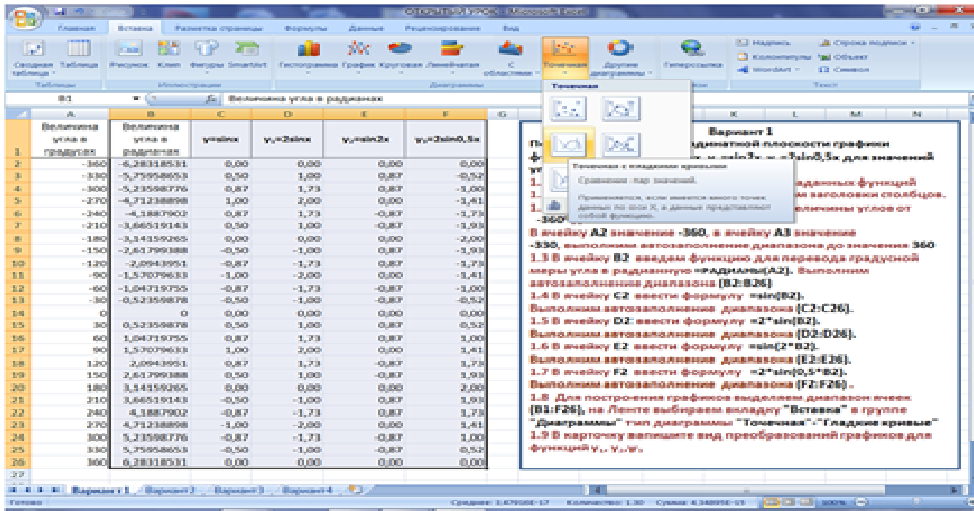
Главная Вставка Разметка страницы Формулы Данные Рецензирование Вид

Сводная таблица Таблица Рисунок Клип Фигуры SmartArt Гистограмма График Круговая Линейчатая С областями Точечная Другие диаграммы Гиперссылка Надпись Колонтитулы WordArt Строка подписи Объект Символ

Таблицы Иллюстрации Диаграммы Текст

B1 $f_x$ Величина угла в радианах

Точечная

Точечная с гладкими кривыми

Сравнение пар значений.

Применяется, если имеется много точек данных на оси X, а данные представляют собой функцию.

| | A | B | C | D | E | F |
|---|---|---|---|---|---|---|
| 1 | Величина угла в градусах | Величина угла в радианах | y=sinx | $y_1$=2sinx | $y_2$=sin2x | $y_3$=2sin0,5x |
| 2 | -360 | -6,28318531 | 0,00 | 0,00 | 0,00 | 0,00 |
| 3 | -330 | -5,75958653 | 0,50 | 1,00 | 0,87 | -0,52 |
| 4 | -300 | -5,23598776 | 0,87 | 1,73 | 0,87 | -1,00 |
| 5 | -270 | -4,71238898 | 1,00 | 2,00 | 0,00 | -1,41 |
| 6 | -240 | -4,18879020 | 0,87 | 1,73 | -0,87 | -1,73 |
| 7 | -210 | -3,66519143 | 0,50 | 1,00 | -0,87 | -1,93 |
| 8 | -180 | -3,14159265 | 0,00 | 0,00 | 0,00 | -2,00 |
| 9 | -150 | -2,61799388 | -0,50 | -1,00 | 0,87 | -1,93 |
| 10 | -120 | -2,0943951 | -0,87 | -1,73 | 0,87 | -1,73 |
| 11 | -90 | -1,57079633 | -1,00 | -2,00 | 0,00 | -1,41 |
| 12 | -60 | -1,04719755 | -0,87 | -1,73 | -0,87 | -1,00 |
| 13 | -30 | -0,52359878 | -0,50 | -1,00 | -0,87 | -0,52 |
| 14 | 0 | 0 | 0,00 | 0,00 | 0,00 | 0,00 |
| 15 | 30 | 0,52359878 | 0,50 | 1,00 | 0,87 | 0,52 |
| 16 | 60 | 1,04719755 | 0,87 | 1,73 | 0,87 | 1,00 |
| 17 | 90 | 1,57079633 | 1,00 | 2,00 | 0,00 | 1,41 |
| 18 | 120 | 2,0943951 | 0,87 | 1,73 | -0,87 | 1,73 |
| 19 | 150 | 2,61799388 | 0,50 | 1,00 | -0,87 | 1,93 |
| 20 | 180 | 3,14159265 | 0,00 | 0,00 | 0,00 | 2,00 |
| 21 | 210 | 3,66519143 | -0,50 | -1,00 | 0,87 | 1,93 |
| 22 | 240 | 4,18879020 | -0,87 | -1,73 | 0,87 | 1,73 |
| 23 | 270 | 4,71238898 | -1,00 | -2,00 | 0,00 | 1,41 |
| 24 | 300 | 5,23598776 | -0,87 | -1,73 | -0,87 | 1,00 |
| 25 | 330 | 5,75958653 | -0,50 | -1,00 | -0,87 | 0,52 |
| 26 | 360 | 6,28318531 | 0,00 | 0,00 | 0,00 | 0,00 |

Вариант 1

П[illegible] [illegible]ординатной плоскости графики ф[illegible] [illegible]sin3x и =2sin0,5x для значений у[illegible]

1.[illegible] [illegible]аданных функций

1.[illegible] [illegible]м заголовки столбцов.

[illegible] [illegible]личины углов от -360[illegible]

В ячейку A2 значение -360, в ячейку A3 значение -330, выполним автозаполнение диапазона до значения 360

1.3 В ячейку B2 введем функцию для перевода градусной меры угла в радианную =РАДИАНЫ(A2). Выполним автозаполнение диапазона (B2:B26)

1.4 В ячейку C2 ввести формулу =sin(B2). Выполним автозаполнение диапазона (C2:C26).

1.5 В ячейку D2 ввести формулу =2*sin(B2). Выполним автозаполнение диапазона (D2:D26).

1.6 В ячейку E2 ввести формулу =sin(2*B2). Выполним автозаполнение диапазона (E2:E26).

1.7 В ячейку F2 ввести формулу =2*sin(0,5*B2). Выполним автозаполнение диапазона (F2:F26).

1.8 Для построения графиков выделяем диапазон ячеек (B1:F26), на Ленте выбираем вкладку "Вставка" в группе "Диаграммы" тип диаграммы "Точечная"-"Гладкие кривые"

1.9 В карточку вклеивают вид преобразований графиков для функций $y_1$, $y_2$,$y_3$.

Вариант 1 Вариант 2 Вариант 3 Вариант 4

Готово Среднее: 1,67956E-17 Количество: 130 Сумма: 6,34859E-15 100%